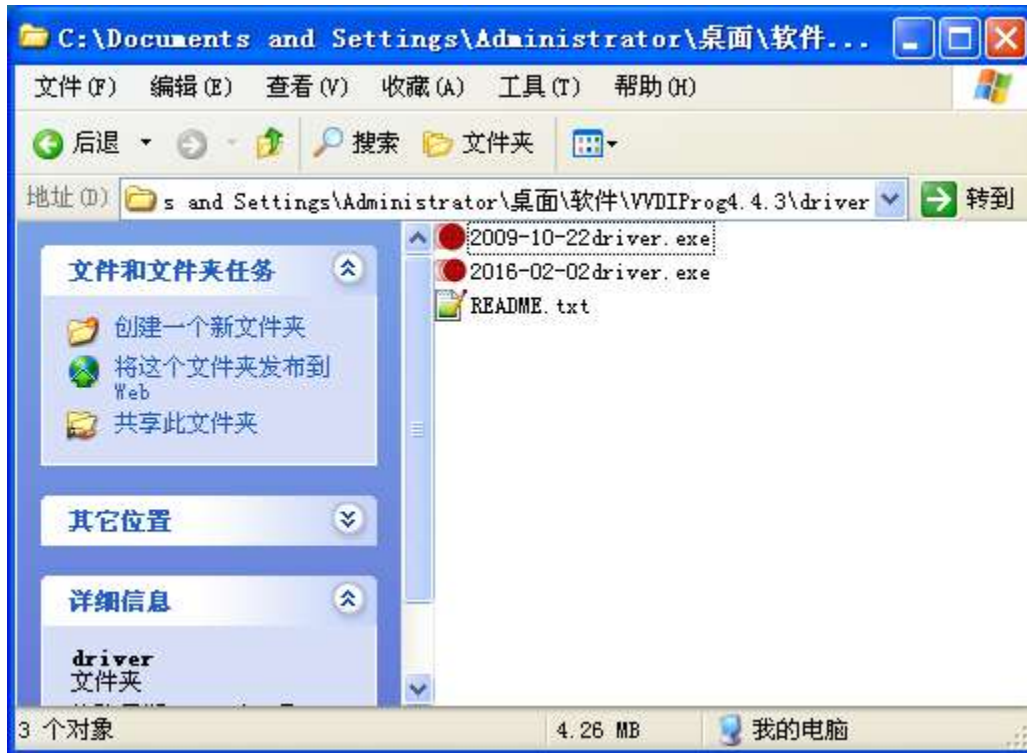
C:\Documents and Settings\Administrator\桌面\软件...

文件(F) 编辑(E) 查看(V) 收藏(A) 工具(T) 帮助(H)

后退 搜索 文件夹

地址(D) s and Settings\Administrator\桌面\软件\VVDIProg4.4.3\driver 转到

文件和文件夹任务

创建一个新文件夹

将这个文件夹发布到 Web

共享此文件夹

其它位置

详细信息

driver
文件夹

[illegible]

2009-10-22driver.exe
2016-02-02driver.exe
README.txt

3 个对象 4.26 MB 我的电脑